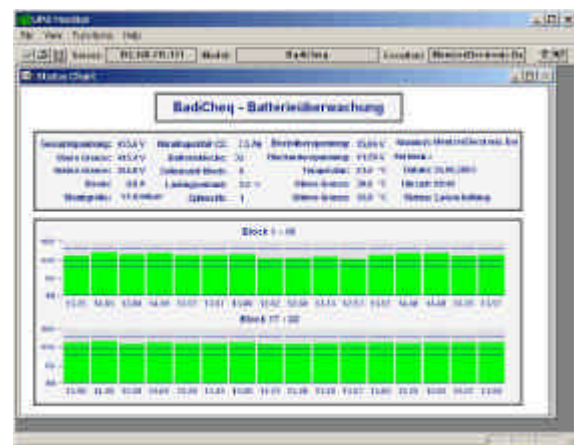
UPS Monitor

File View Functions Help

Server: 192.168.178.101 Model: BadiCheq Location: MinebeaElectronicsSo

Status Chart

BadiCheq - Batterieüberwachung

Gesamtspannung: 413,4 V
Obere Grenze: 443,4 V
Untere Grenze: 354,6 V
Strom: 0,0 A
Blockgröße: 12 V

Wechselspannung: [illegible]
Batterieblöcke: 32
Zellen pro Block: 6
Ladungszustand: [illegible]
Zyklenzahl: 1

Block 1 - 16

12,95 12,93 12,94 12,93 12,92 12,92 12,95 12,92 12,90 12,93 12,91 12,93 12,95 12,94 12,95 12,92

Block 17 - 32

12,93 12,95 12,93 12,93 12,93 12,93 12,94 12,93 12,95 12,93 12,92 12,94 12,93 12,95 12,93 12,93